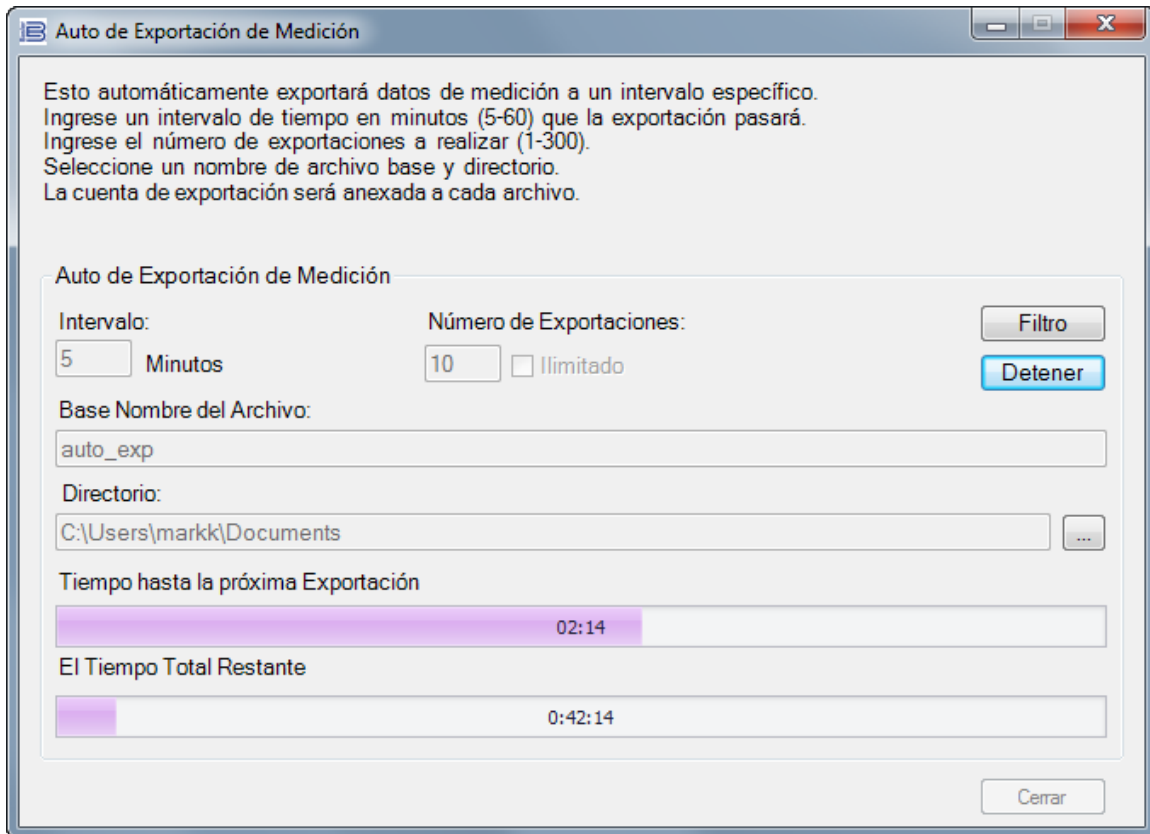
Auto de Exportación de Medición

Esto automáticamente exportará datos de medición a un intervalo específico.
Ingrese un intervalo de tiempo en minutos (5-60) que la exportación pasará.
Ingrese el número de exportaciones a realizar (1-300).
Seleccione un nombre de archivo base y directorio.
La cuenta de exportación será anexada a cada archivo.

Auto de Exportación de Medición

Intervalo:
5 Minutos

Número de Exportaciones:
10 Ilimitado

Filtro
Detener

Base Nombre del Archivo:
auto_exp

Directorio:
C:\Users\markk\Documents
...

Tiempo hasta la próxima Exportación
02:14

El Tiempo Total Restante
0:42:14

Cerrar